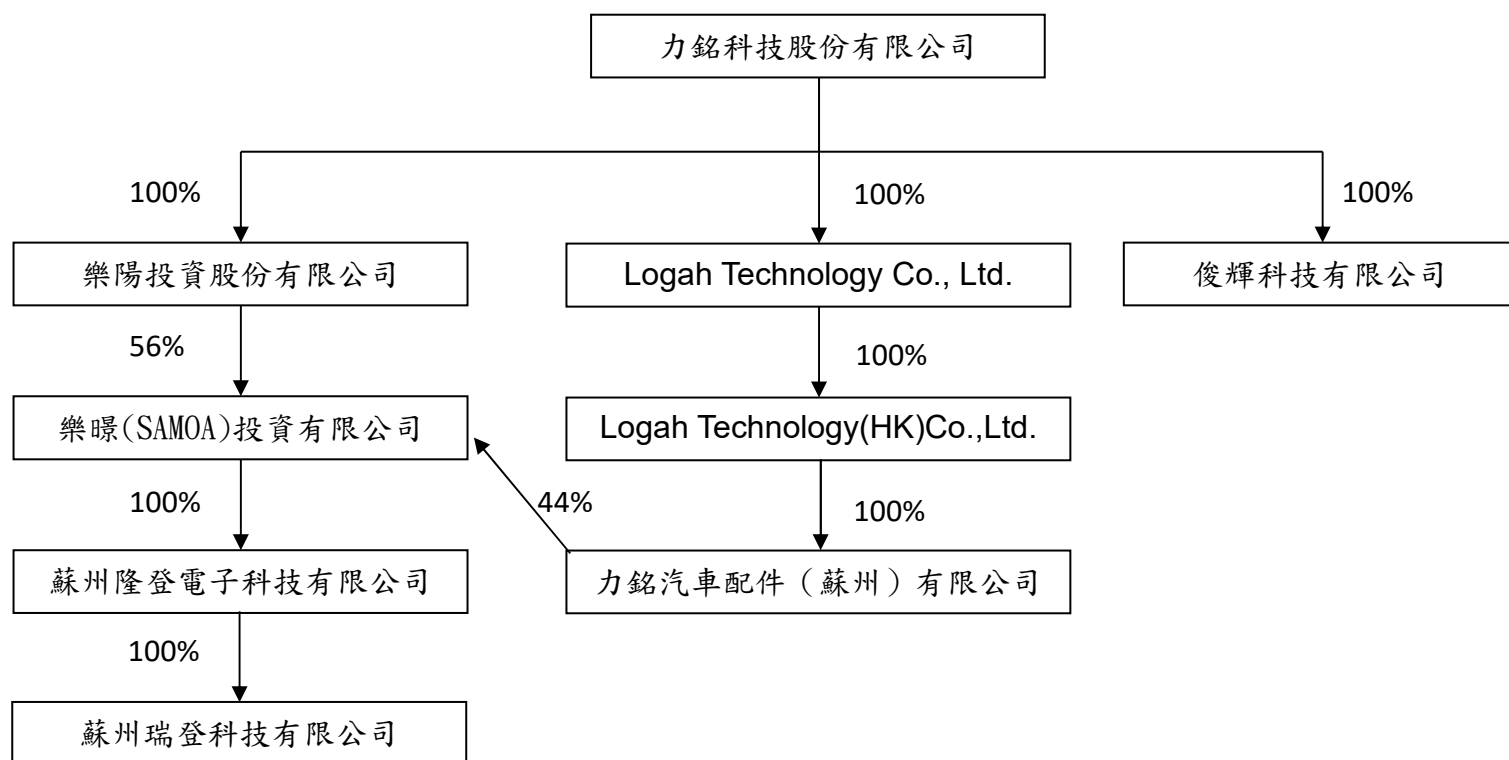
力銘科技股份有限公司

100%

100%

100%

樂陽投資股份有限公司

Logah Technology Co., Ltd.

俊輝科技有限公司

56%

100%

樂暻(SAMOA)投資有限公司

Logah Technology(HK)Co.,Ltd.

100%

44%

100%

蘇州隆登電子科技有限公司

力銘汽車配件（蘇州）有限公司

100%

蘇州瑞登科技有限公司